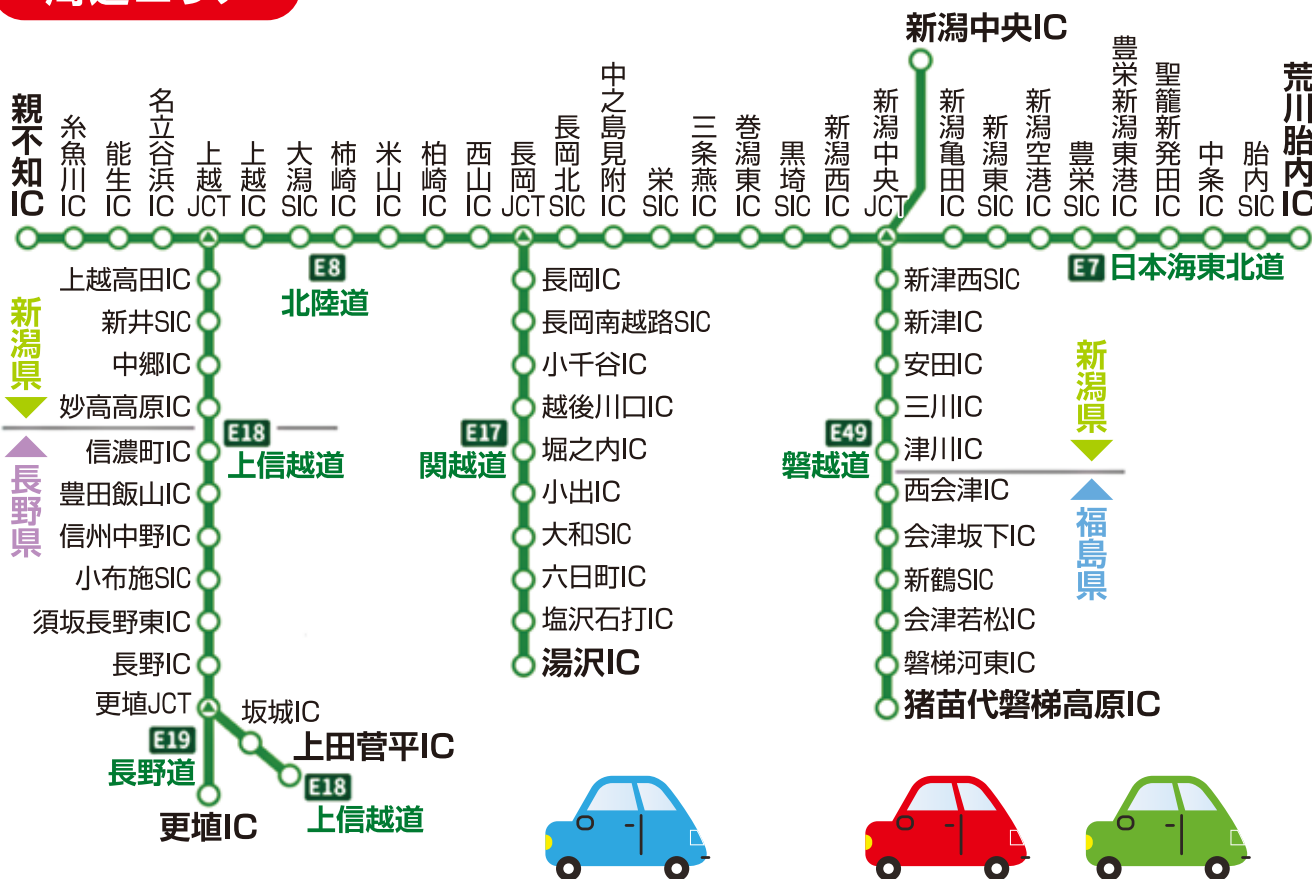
新潟中央IC

親不知IC
糸魚川IC
能生IC
名立谷浜IC
上越JCT
上越IC
大潟SIC
柿崎IC
米山IC
柏崎IC
西山IC
長岡JCT
長岡北SIC
中之島見附IC
栄SIC
三条燕IC
巻潟東IC
黒埼SIC
新潟西IC
新潟中央JCT
新潟亀田IC
新潟東SIC
新潟空港IC
豊栄SIC
豊栄新潟東港IC
聖籠新発田IC
中条IC
胎内SIC
荒川胎内IC

E8
北陸道

E7 日本海東北道

上越高田IC
新井SIC
中郷IC
妙高高原IC
信濃町IC
豊田飯山IC
信州中野IC
小布施SIC
須坂長野東IC
長野IC
更埴JCT
坂城IC
上田菅平IC
更埴IC

新潟県
長野県

E18
上信越道

E19
長野道

E18
上信越道

長岡IC
長岡南越路SIC
小千谷IC
越後川口IC
堀之内IC
小出IC
大和SIC
六日町IC
塩沢石打IC
湯沢IC

E17
関越道

新津西SIC
新津IC
安田IC
三川IC
津川IC
西会津IC
会津坂下IC
新鶴SIC
会津若松IC
磐梯河東IC
猪苗代磐梯高原IC

E49
磐越道

新潟県
福島県